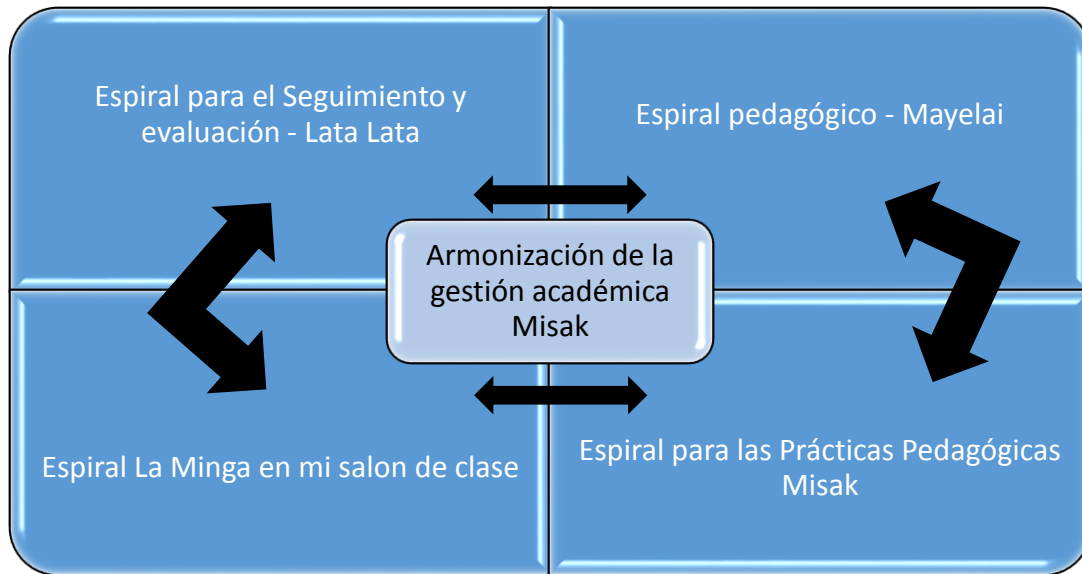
Espiral para el Seguimiento y evaluación - Lata Lata

Espiral pedagógico - Mayelai

Armonización de la gestión académica Misak

Espiral La Minga en mi salon de clase

Espiral para las Prácticas Pedagógicas Misak